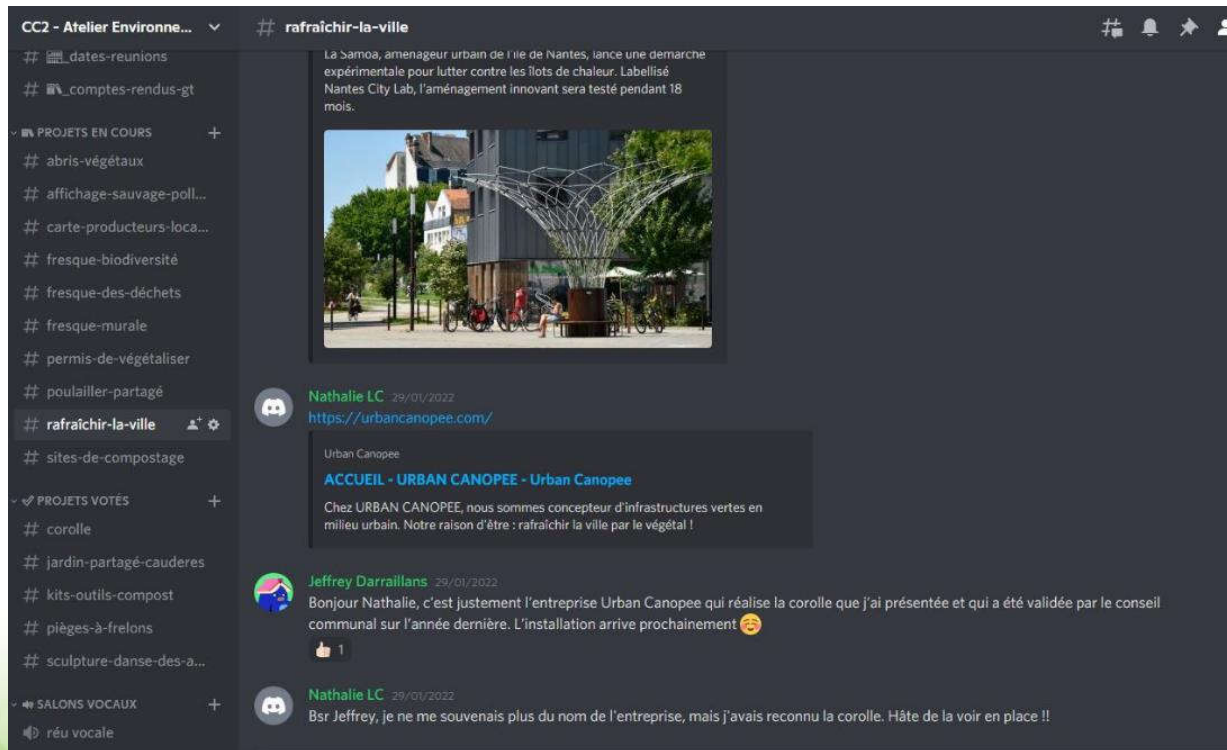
CC2 - Atelier Environne...

# dates-reunions
# comptes-rendus-gt
PROJETS EN COURS +
# abris-végétaux
# affichage-sauvage-poll...
# carte-producteurs-loca...
# fresque-biodiversité
# fresque-des-déchets
# fresque-murale
# permis-de-végétaliser
# poulailler-partagé
# rafraîchir-la-ville
# sites-de-compostage
PROJETS VOTÉS +
# corolle
# jardin-partagé-cauderes
# kits-outils-compost
# pièges-à-frelons
# sculpture-danse-des-a...
SALONS VOCAUX +
réu vocale

# rafraîchir-la-ville

La Samoa, aménageur urbain de l'île de Nantes, lance une démarche expérimentale pour lutter contre les îlots de chaleur. Labellisé Nantes City Lab, l'aménagement innovant sera testé pendant 18 mois.

Nathalie LC 29/01/2022
https://urbancanopee.com/

Urban Canopee
ACCUEIL - URBAN CANOPEE - Urban Canopee
Chez URBAN CANOPEE, nous sommes concepteur d'infrastructures vertes en milieu urbain. Notre raison d'être : rafraîchir la ville par le végétal !

Jeffrey Darraillans 29/01/2022
Bonjour Nathalie, c'est justement l'entreprise Urban Canopee qui réalise la corolle que j'ai présentée et qui a été validée par le conseil communal sur l'année dernière. L'installation arrive prochainement
1

Nathalie LC 29/01/2022
Bsr Jeffrey, je ne me souvenais plus du nom de l'entreprise, mais j'avais reconnu la corolle. Hâte de la voir en place !!